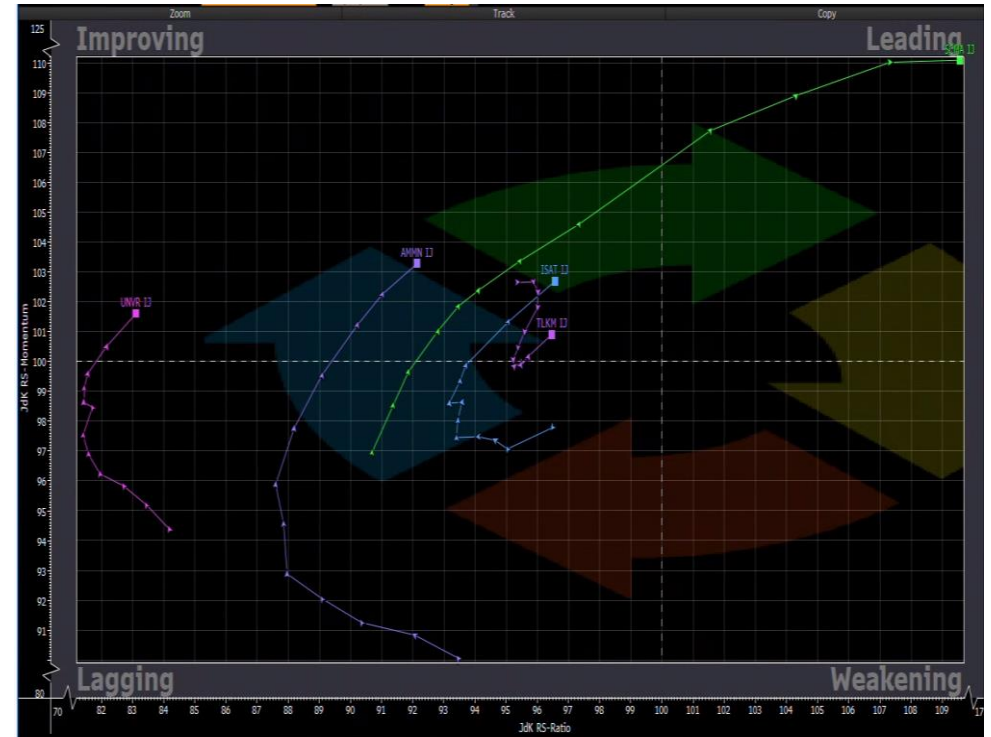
Zoom
Track
Copy

Improving
Leading
Lagging
Weakening

SMRA IJ
AMMN IJ
ISAT IJ
UNVR IJ
TLKM IJ

125
110
109
108
107
106
105
104
103
102
101
100
99
98
97
96
95
94
93
92
91
80

JdK RS-Momentum

70
81
82
83
84
85
86
87
88
89
90
91
92
93
94
95
96
97
98
99
100
101
102
103
104
105
106
107
108
109
17

JdK RS-Ratio